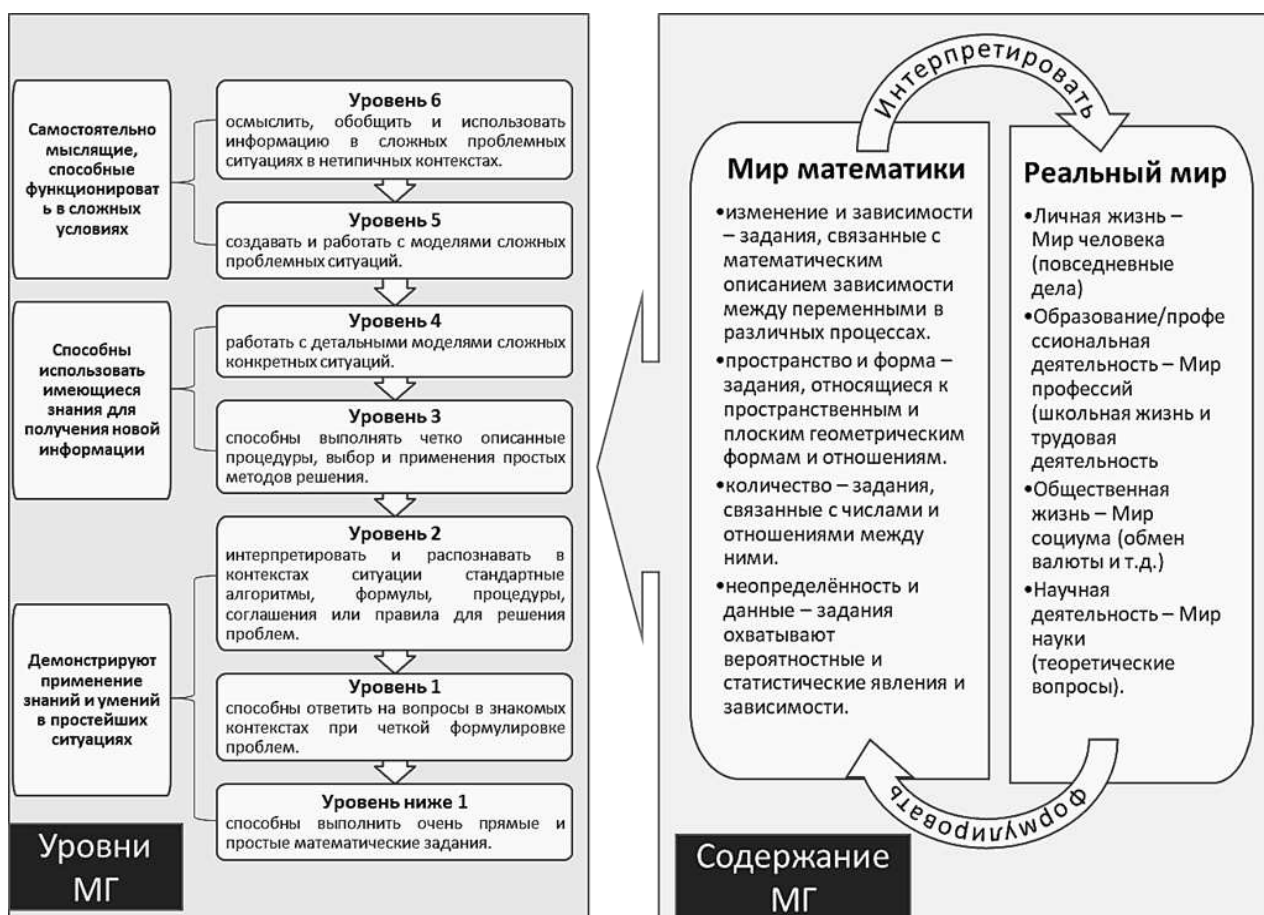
Самостоятельно мыслящие, способные функционировать в сложных условиях

Уровень 6
осмыслить, обобщить и использовать информацию в сложных проблемных ситуациях в нетипичных контекстах.

Уровень 5
создавать и работать с моделями сложных проблемных ситуаций.

Способны использовать имеющиеся знания для получения новой информации

Уровень 4
работать с детальными моделями сложных конкретных ситуаций.

Уровень 3
способны выполнять четко описанные процедуры, выбор и применения простых методов решения.

Демонстрируют применение знаний и умений в простейших ситуациях

Уровень 2
интерпретировать и распознавать в контекстах ситуации стандартные алгоритмы, формулы, процедуры, соглашения или правила для решения проблем.

Уровень 1
способны ответить на вопросы в знакомых контекстах при четкой формулировке проблем.

Уровень ниже 1
способны выполнить очень прямые и простые математические задания.

Уровни МГ

Интерпретировать

Мир математики
•изменение и зависимости – задания, связанные с математическим описанием зависимости между переменными в различных процессах.
•пространство и форма – задания, относящиеся к пространственным и плоским геометрическим формам и отношениям.
•количество – задания, связанные с числами и отношениями между ними.
•неопределённость и данные – задания охватывают вероятностные и статистические явления и зависимости.

Реальный мир
•Личная жизнь – Мир человека (повседневные дела)
•Образование/профессиональная деятельность – Мир профессий (школьная жизнь и трудовая деятельность
•Общественная жизнь – Мир социума (обмен валюты и т.д.)
•Научная деятельность – Мир науки (теоретические вопросы).

Формулировать

Содержание МГ